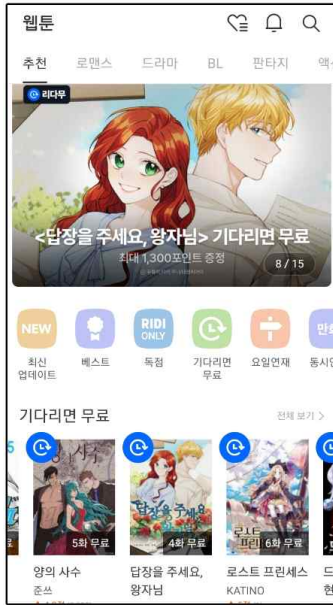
웹툰

추천 로맨스 드라마 BL 판타지 액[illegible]

리다무

<답장을 주세요, 왕자님> 기다리면 무료

최대 1,300포인트 증정

8 / 15

NEW
최신 업데이트

베스트

RIDI ONLY
독점

기다리면 무료

요일연재

동시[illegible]

기다리면 무료

전체 보기 >

5화 무료
양의 사수
준쓰

4화 무료
답장을 주세요, 왕자님

6화 무료
로스트 프린세스
KATINO